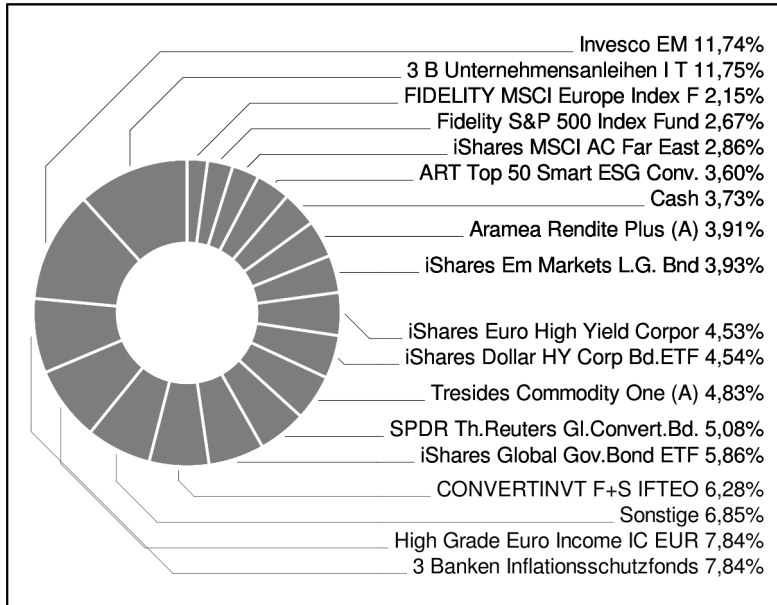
Invesco EM 11,74%
3 B Unternehmensanleihen I T 11,75%
FIDELITY MSCI Europe Index F 2,15%
Fidelity S&P 500 Index Fund 2,67%
iShares MSCI AC Far East 2,86%
ART Top 50 Smart ESG Conv. 3,60%
Cash 3,73%
Aramea Rendite Plus (A) 3,91%
iShares Em Markets L.G. Bnd 3,93%
iShares Euro High Yield Corpor 4,53%
iShares Dollar HY Corp Bd.ETF 4,54%
Tresides Commodity One (A) 4,83%
SPDR Th.Reuters Gl.Convert.Bd. 5,08%
iShares Global Gov.Bond ETF 5,86%
CONVERTINVT F+S IFTEO 6,28%
Sonstige 6,85%
High Grade Euro Income IC EUR 7,84%
3 Banken Inflationsschutzfonds 7,84%